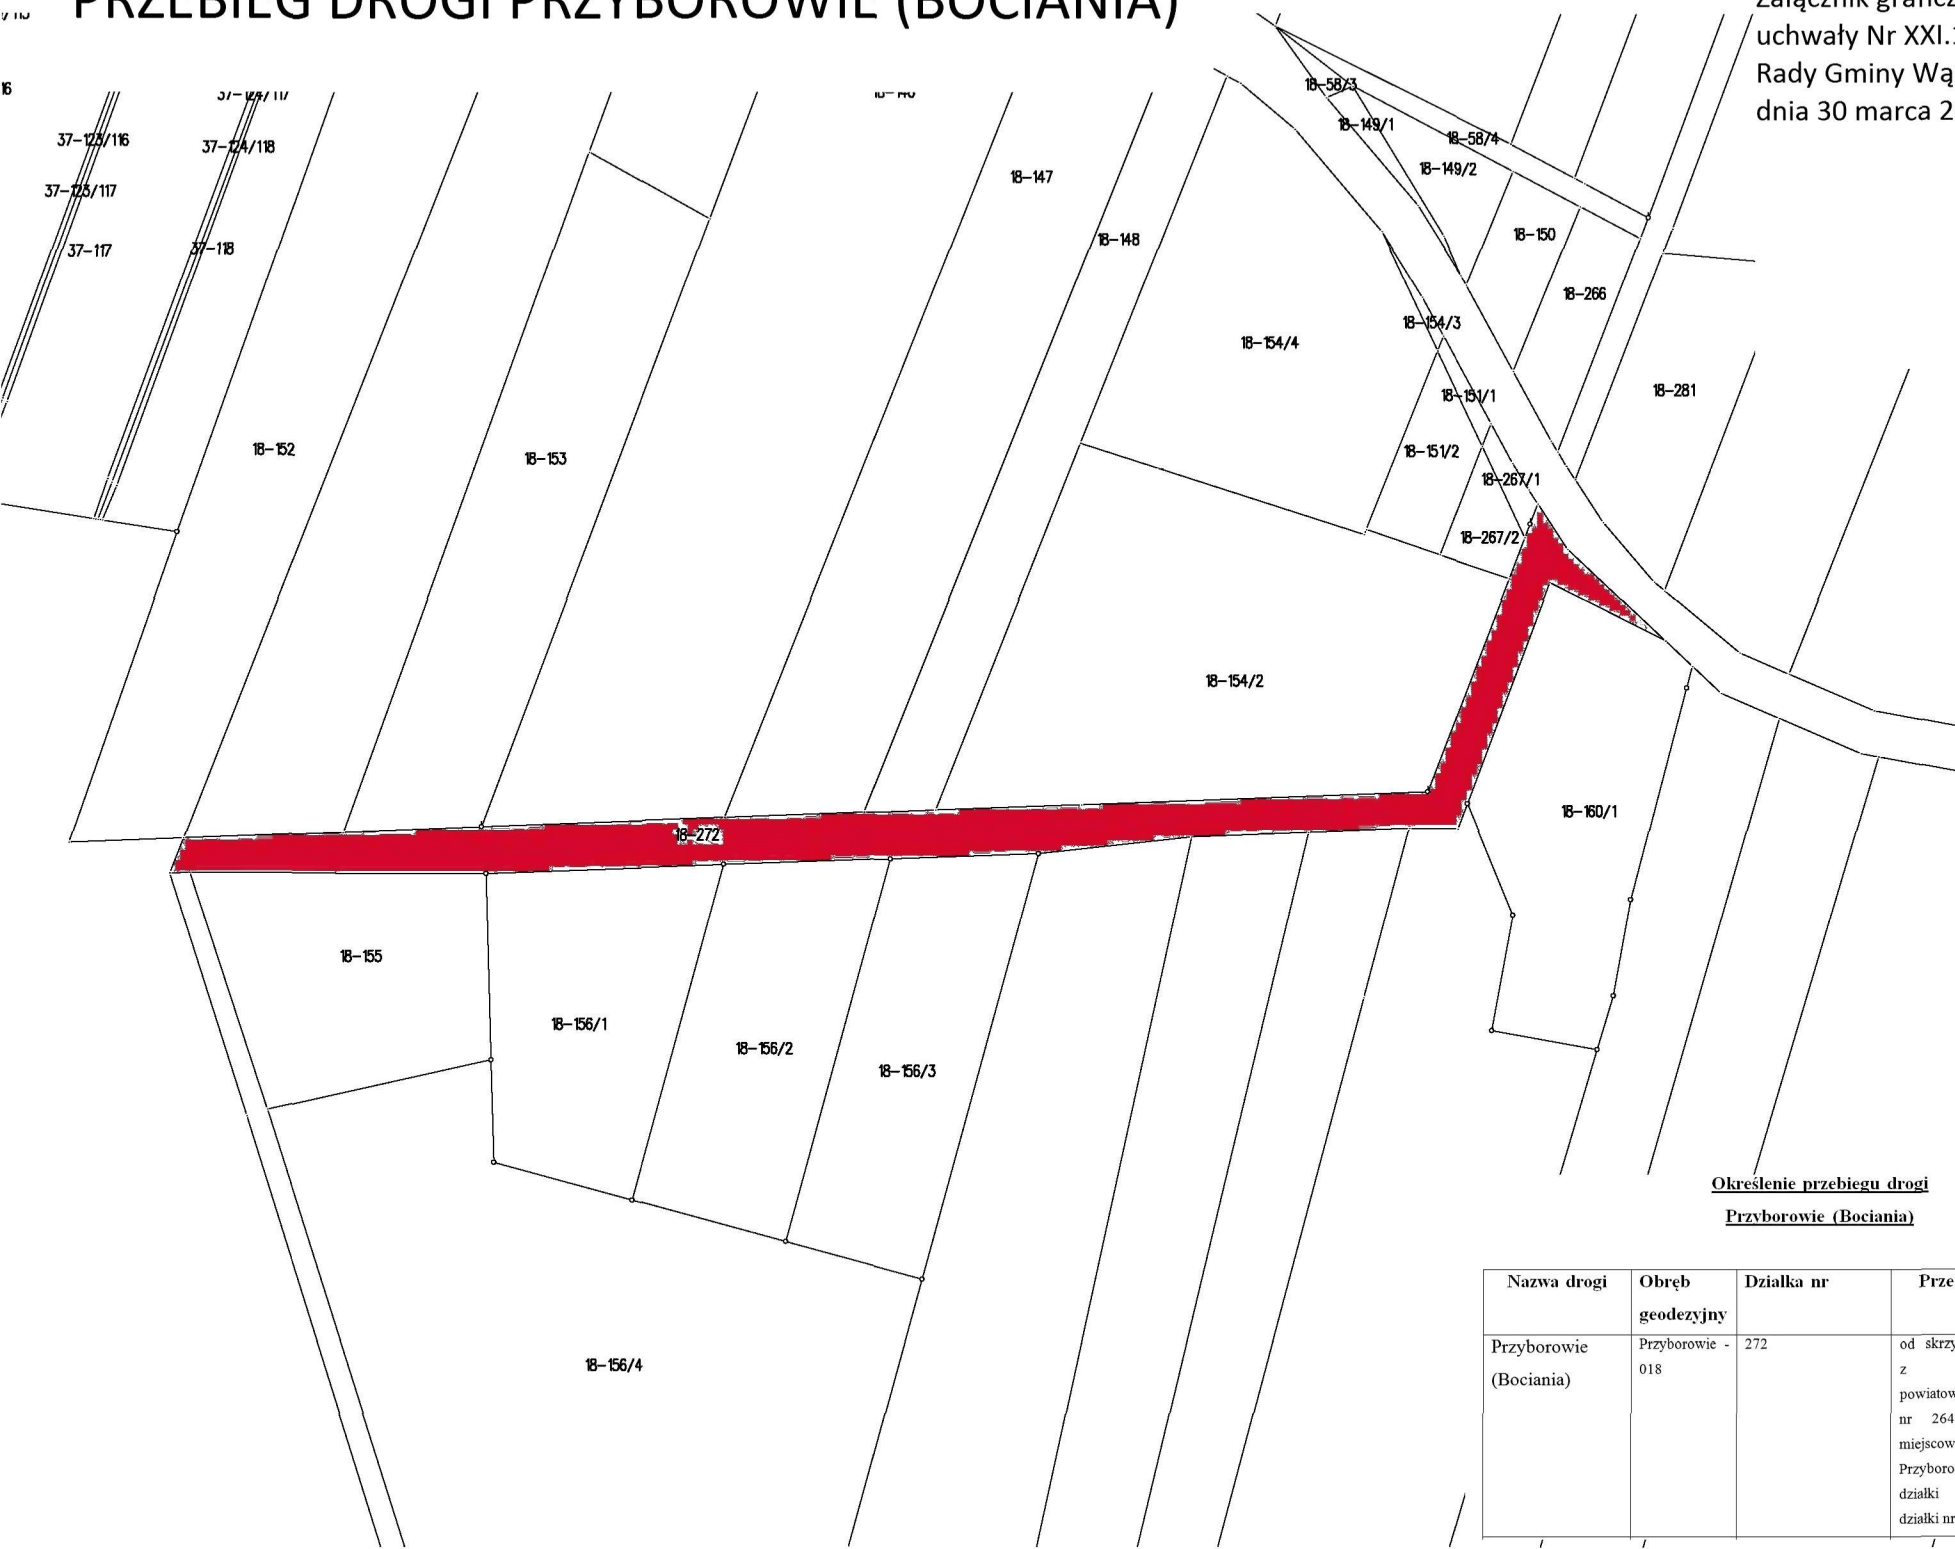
PRZEBIEG DROGI PRZYBOROWIE (BOCIANIA)

Załącznik graficz
uchwały Nr XXI.
Rady Gminy Wą
dnia 30 marca 2

16
37-124/117
18-146
37-123/116
37-124/118
37-123/117
37-117
37-118
18-58/3
18-149/1
18-58/4
18-149/2
18-147
18-148
18-150
18-266
18-154/3
18-154/4
18-281
18-151/1
18-151/2
18-152
18-153
18-267/1
18-267/2
18-154/2
18-272
18-160/1
18-155
18-156/1
18-156/2
18-156/3
18-156/4

Określenie przebiegu drogi
Przyborowie (Bociania)

| Nazwa drogi | Obręb geodezyjny | Działka nr | Prze |
|---|---|---|---|
| Przyborowie (Bociania) | Przyborowie - 018 | 272 | od skrzy z powiatow nr 264 miejscow Przyboro działki działki nr |